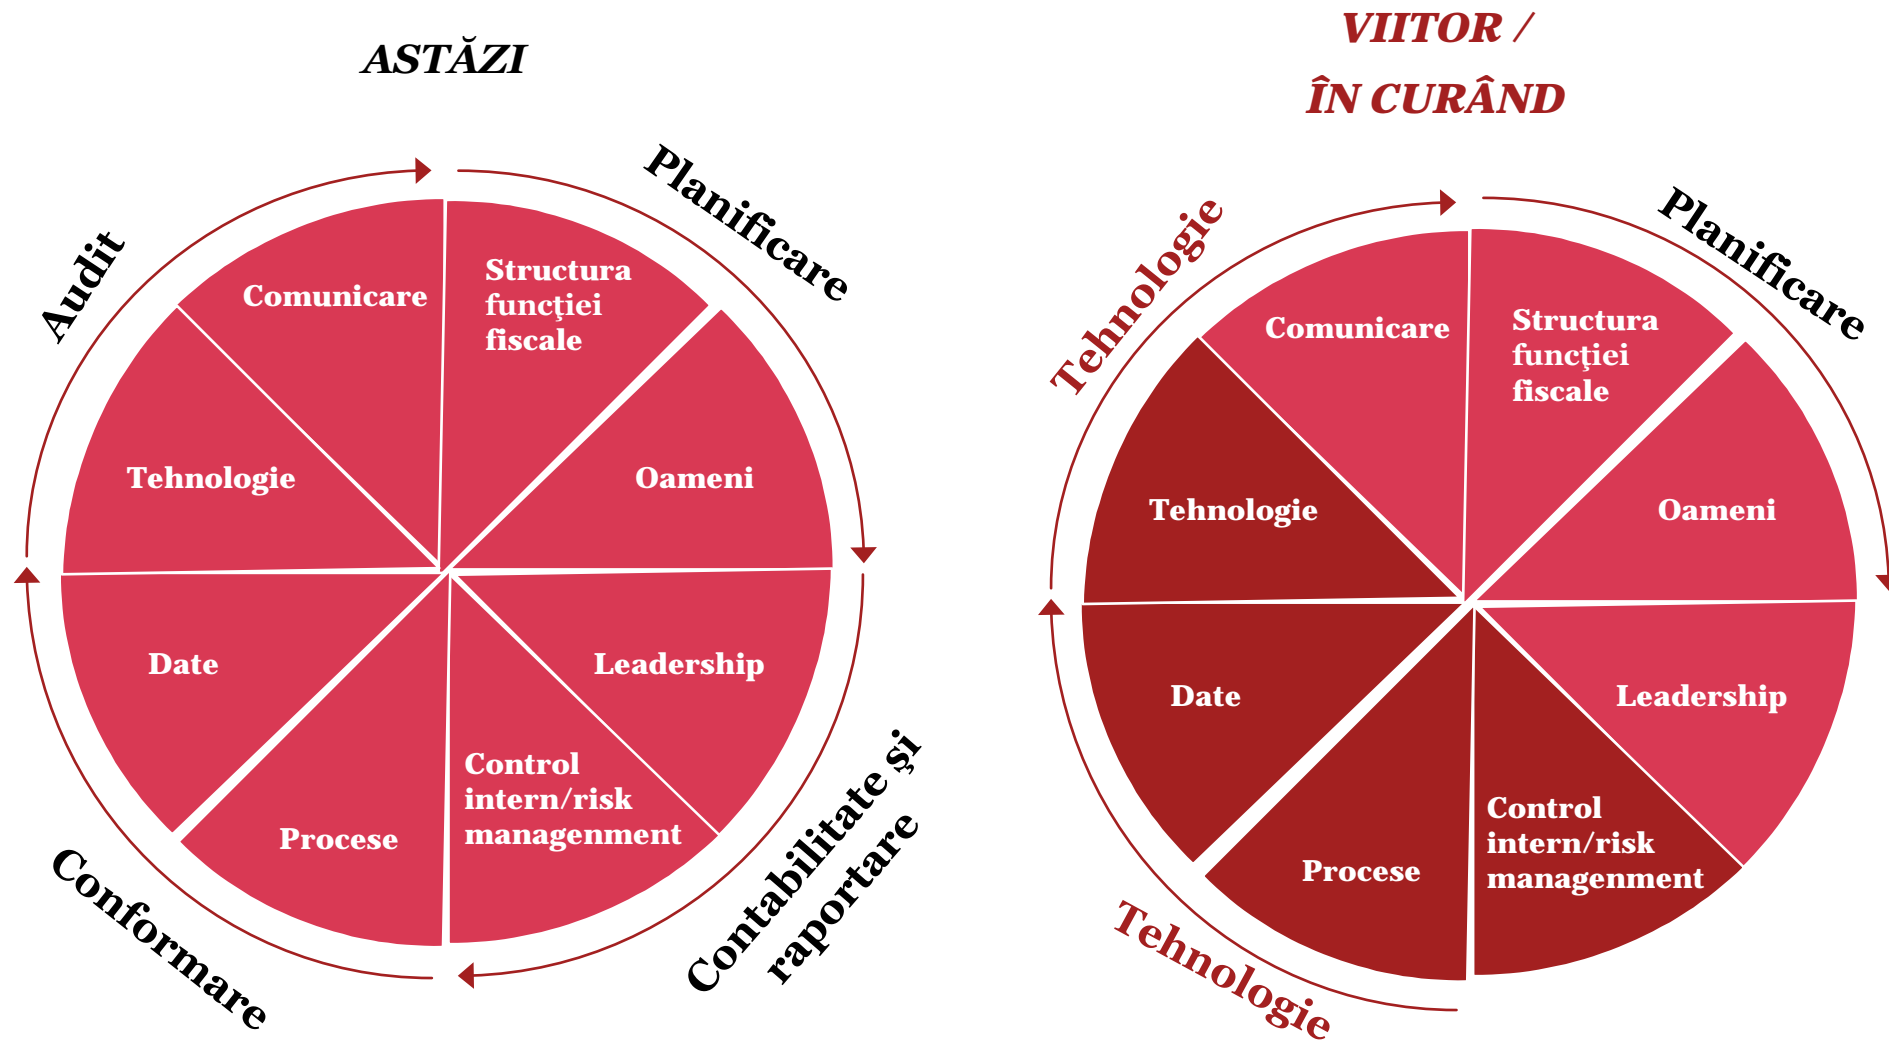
ASTĂZI

Planificare

Audit

Conformare

Contabilitate şi raportare

Comunicare

Structura funcţiei fiscale

Tehnologie

Oameni

Date

Leadership

Procese

Control intern/risk managenment

VIITOR / ÎN CURÂND

Tehnologie

Planificare

Tehnologie

Comunicare

Structura funcţiei fiscale

Tehnologie

Oameni

Date

Leadership

Procese

Control intern/risk managenment